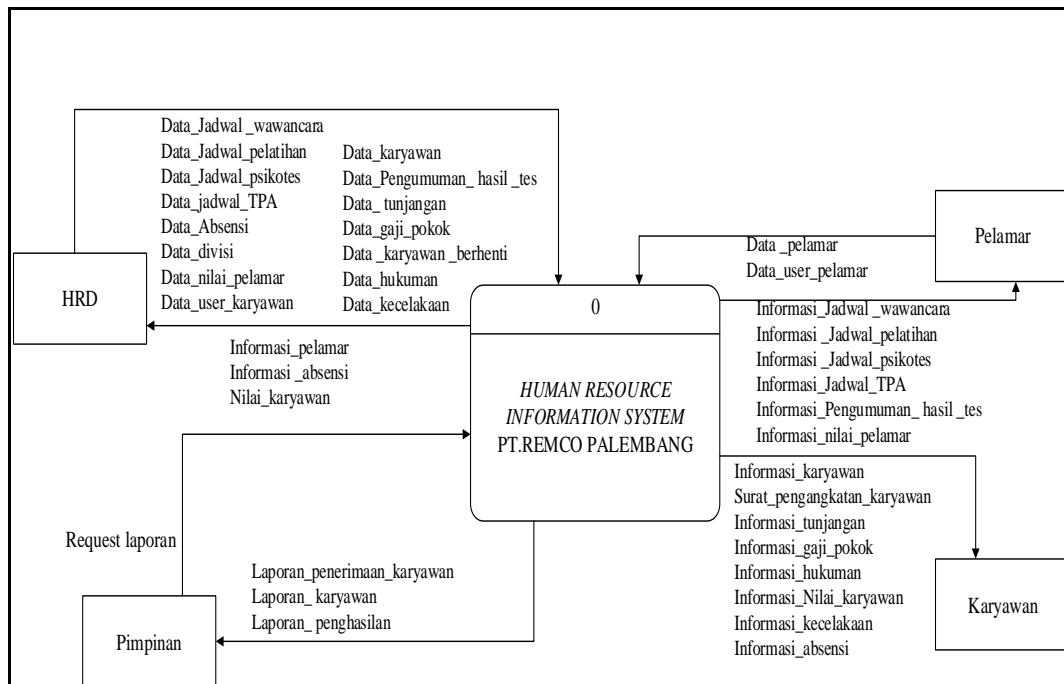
Data_Jadwal _wawancara
Data_Jadwal_pelatihan
Data_Jadwal_psikotes
Data_jadwal_TPA
Data_Absensi
Data_divisi
Data_nilai_pelamar
Data_user_karyawan

Data_karyawan
Data_Pengumuman_ hasil _tes
Data_ tunjangan
Data_gaji_pokok
Data _karyawan _berhenti
Data_hukuman
Data_kecelakaan

HRD

Pelamar

Data _pelamar
Data_user_pelamar

0

HUMAN RESOURCE INFORMATION SYSTEM
PT.REMCO PALEMBANG

Informasi_Jadwal _wawancara
Informasi _Jadwal_pelatihan
Informasi _Jadwal_psikotes
Informasi_Jadwal_TPA
Informasi_Pengumuman_ hasil _tes
Informasi_nilai_pelamar

Informasi_pelamar
Informasi _absensi
Nilai_karyawan

Informasi_karyawan
Surat_pengangkatan_karyawan
Informasi_tunjangan
Informasi_gaji_pokok
Informasi_hukuman
Informasi_Nilai_karyawan
Informasi_kecelakaan
Informasi_absensi

Karyawan

Request laporan

Laporan_penerimaan_karyawan
Laporan_ karyawan
Laporan_ penghasilan

Pimpinan